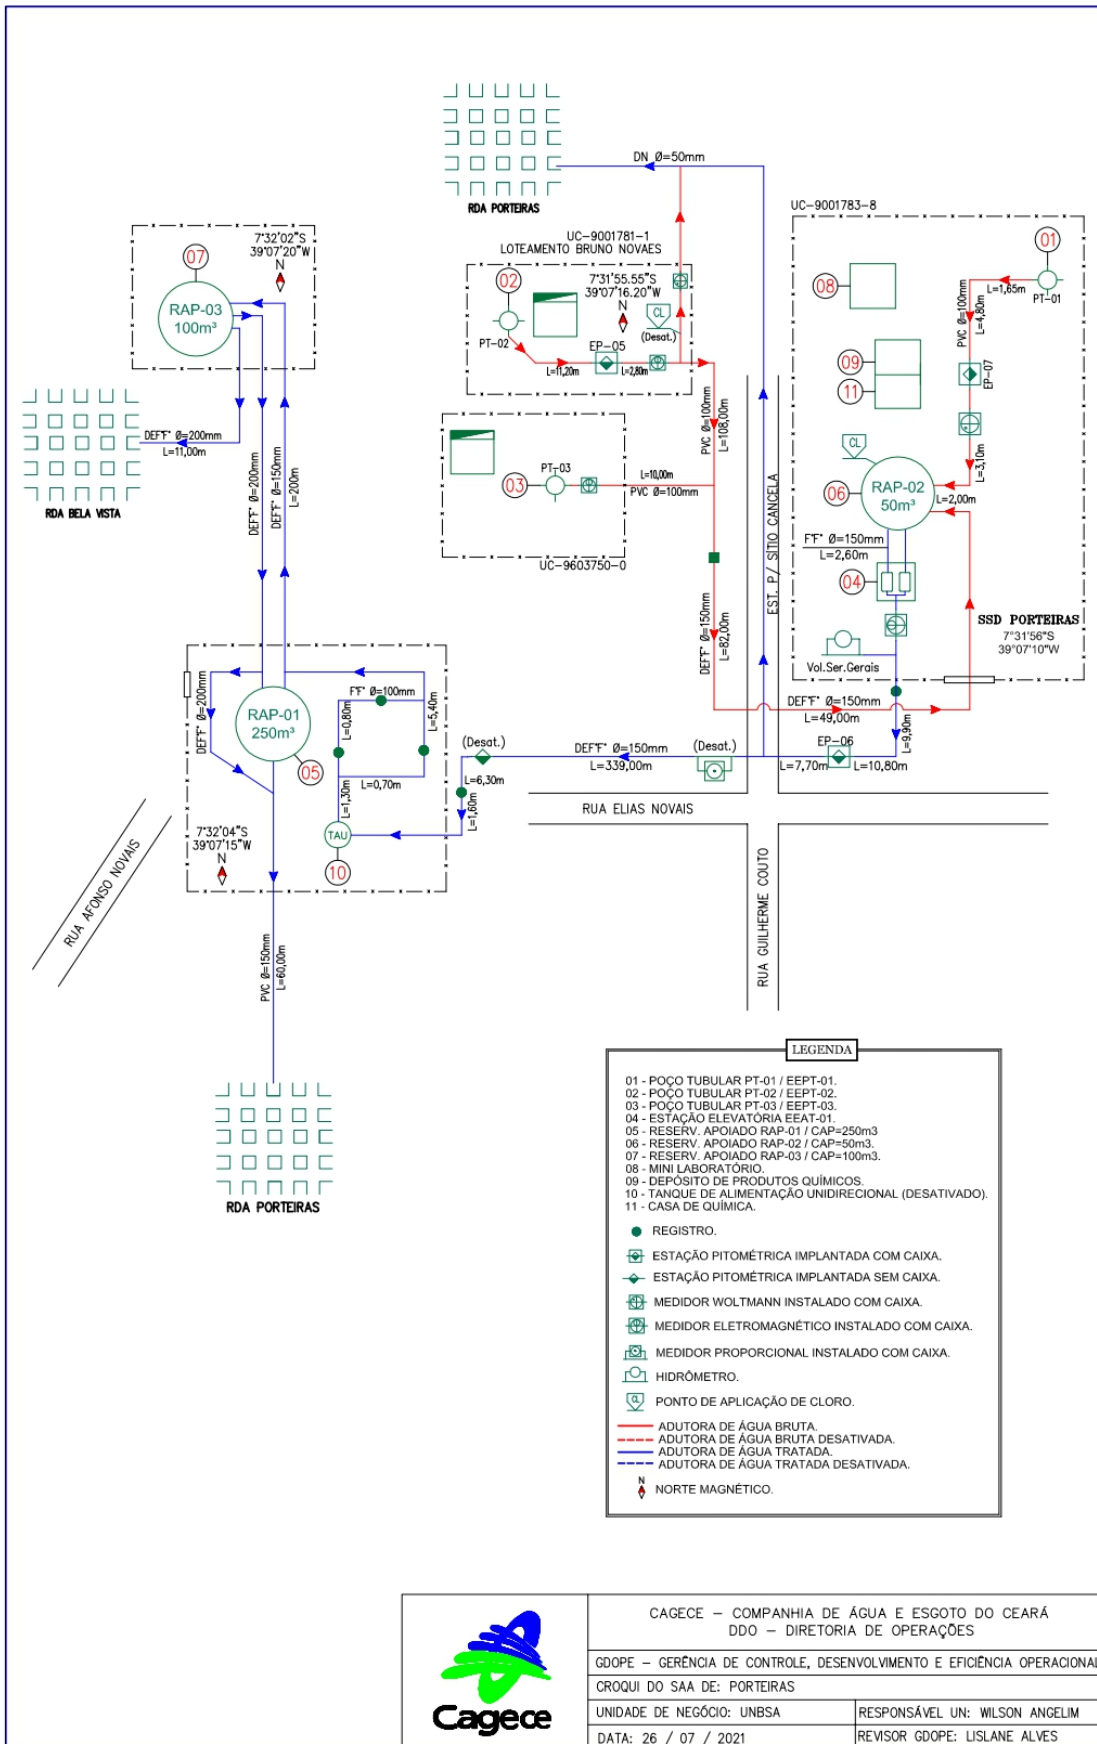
RDA PORTEIRAS

DN Ø=50mm

UC-9001783-8

UC-9001781-1
LOTEAMENTO BRUNO NOVAES

7°32'02"S
39°07'20"W
N

07

RAP-03
100m³

02

7°31'55.55"S
39°07'16.20"W
N

CL
(Desat.)

PT-02

EP-05

L=11,20m
L=2,80m

01
L=1,65m
PT-01
PVC Ø=100mm
L=4,80m

08

09
11

EP-07

L=3,10m

CL

RAP-02
50m³

06

L=2,00m

RDA BELA VISTA

DEF°F° Ø=200mm
L=11,00m

DEF°F° Ø=200mm
DEF°F° Ø=150mm
L=200m

03
PT-03

L=10,00m
PVC Ø=100mm

UC-9603750-0

PVC Ø=100mm
L=108,00m

EST. P/ SÍTIO CANCELA

F°F° Ø=150mm
L=2,60m

04

SSD PORTEIRAS
7°31'56"S
39°07'10"W

Vol.Ser.Gerais

DEF°F° Ø=150mm
L=82,00m

DEF°F° Ø=150mm
L=49,00m

L=9,90m

DEF°F° Ø=200mm

RAP-01
250m³

05

F°F° Ø=100mm
L=0,80m
L=5,40m

L=1,30m
L=0,70m

TAU

10

7°32'04"S
39°07'15"W
N

(Desat.)
L=6,30m
L=1,60m

DEF°F° Ø=150mm
L=339,00m

(Desat.)

EP-06
L=7,70m
L=10,80m

RUA ELIAS NOVAIS

RUA AFONSO NOVAIS

RUA GUILHERME COUTO

PVC Ø=150mm
L=60,00m

RDA PORTEIRAS

LEGENDA

01 - POÇO TUBULAR PT-01 / EEPT-01.
02 - POÇO TUBULAR PT-02 / EEPT-02.
03 - POÇO TUBULAR PT-03 / EEPT-03.
04 - ESTAÇÃO ELEVATÓRIA EEAT-01.
05 - RESERV. APOIADO RAP-01 / CAP=250m3
06 - RESERV. APOIADO RAP-02 / CAP=50m3.
07 - RESERV. APOIADO RAP-03 / CAP=100m3.
08 - MINI LABORATÓRIO.
09 - DEPÓSITO DE PRODUTOS QUÍMICOS.
10 - TANQUE DE ALIMENTAÇÃO UNIDIRECIONAL (DESATIVADO).
11 - CASA DE QUÍMICA.

REGISTRO.
ESTAÇÃO PITOMÉTRICA IMPLANTADA COM CAIXA.
ESTAÇÃO PITOMÉTRICA IMPLANTADA SEM CAIXA.
MEDIDOR WOLTMANN INSTALADO COM CAIXA.
MEDIDOR ELETROMAGNÉTICO INSTALADO COM CAIXA.
MEDIDOR PROPORCIONAL INSTALADO COM CAIXA.
HIDRÔMETRO.
PONTO DE APLICAÇÃO DE CLORO.
ADUTORA DE ÁGUA BRUTA.
ADUTORA DE ÁGUA BRUTA DESATIVADA.
ADUTORA DE ÁGUA TRATADA.
ADUTORA DE ÁGUA TRATADA DESATIVADA.
N
NORTE MAGNÉTICO.

Cagece

CAGECE – COMPANHIA DE ÁGUA E ESGOTO DO CEARÁ
DDO – DIRETORIA DE OPERAÇÕES
GDOPE – GERÊNCIA DE CONTROLE, DESENVOLVIMENTO E EFICIÊNCIA OPERACIONAL
CROQUI DO SAA DE: PORTEIRAS
UNIDADE DE NEGÓCIO: UNBSA
RESPONSÁVEL UN: WILSON ANGELIM
DATA: 26 / 07 / 2021
REVISOR GDOPE: LISLANE ALVES